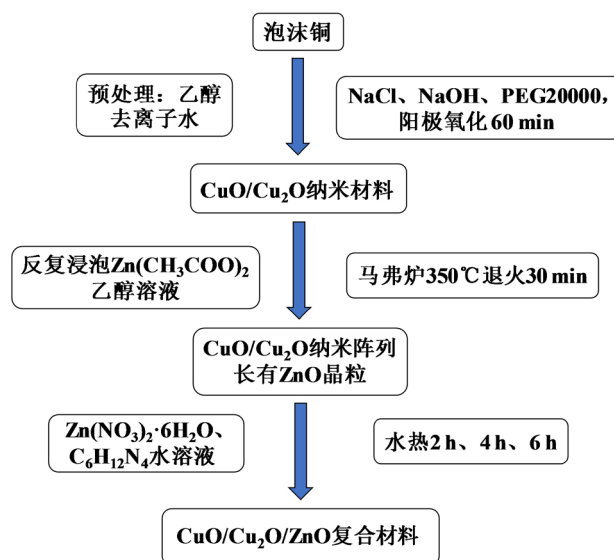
泡沫铜

预处理：乙醇
去离子水

NaCl、NaOH、PEG20000，
阳极氧化60 min

$CuO/Cu_2O$纳米材料

反复浸泡$Zn(CH_3COO)_2$
乙醇溶液

马弗炉350℃退火30 min

$CuO/Cu_2O$纳米阵列
长有ZnO晶粒

$Zn(NO_3)_2 \cdot 6H_2O$、
$C_6H_{12}N_4$水溶液

水热2 h、4 h、6 h

$CuO/Cu_2O/ZnO$复合材料